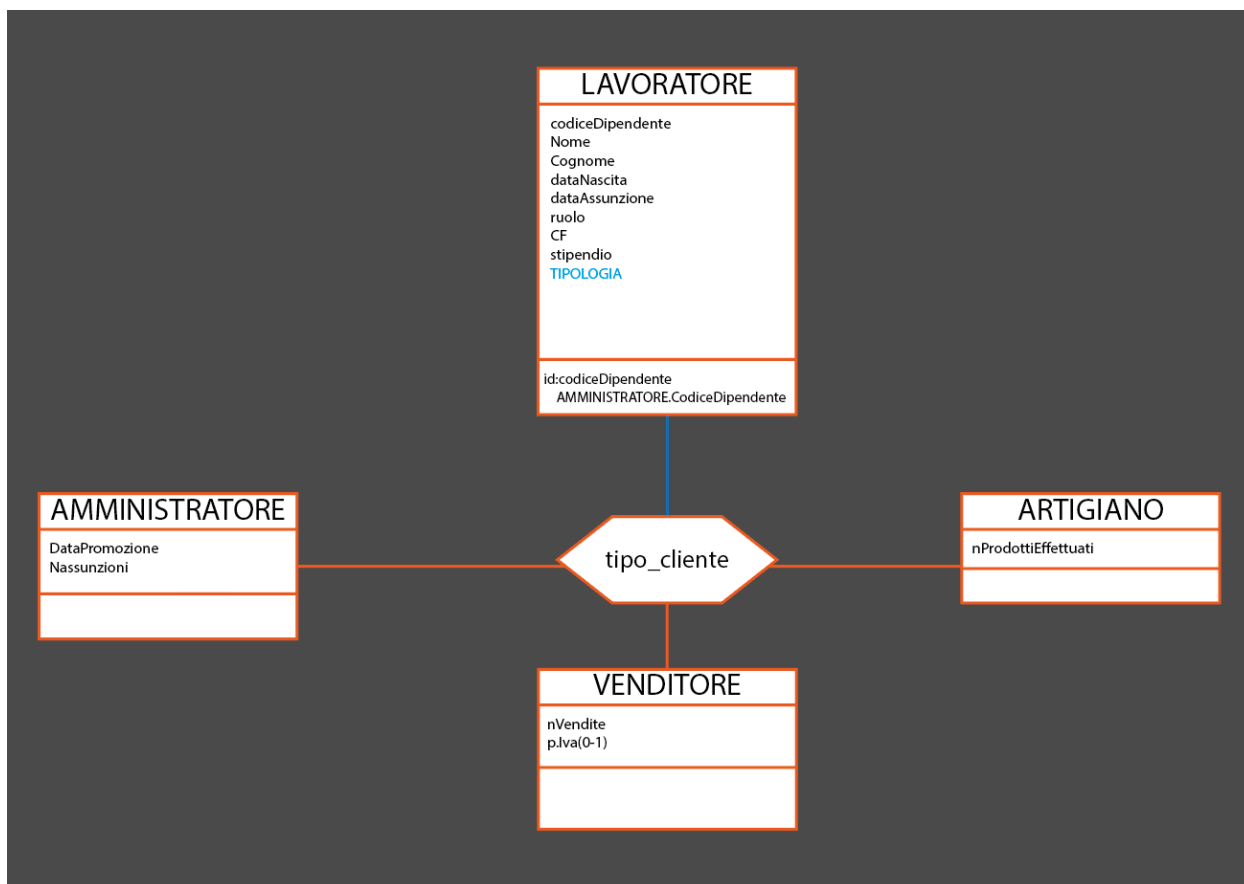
LAVORATORE

codiceDipendente
Nome
Cognome
dataNascita
dataAssunzione
ruolo
CF
stipendio
TIPOLOGIA

id:codiceDipendente
AMMINISTRATORE.CodiceDipendente

AMMINISTRATORE

DataPromozione
Nassunzioni

tipo_cliente

ARTIGIANO

nProdottiEffettuati

VENDITORE

nVendite
p.Iva(0-1)